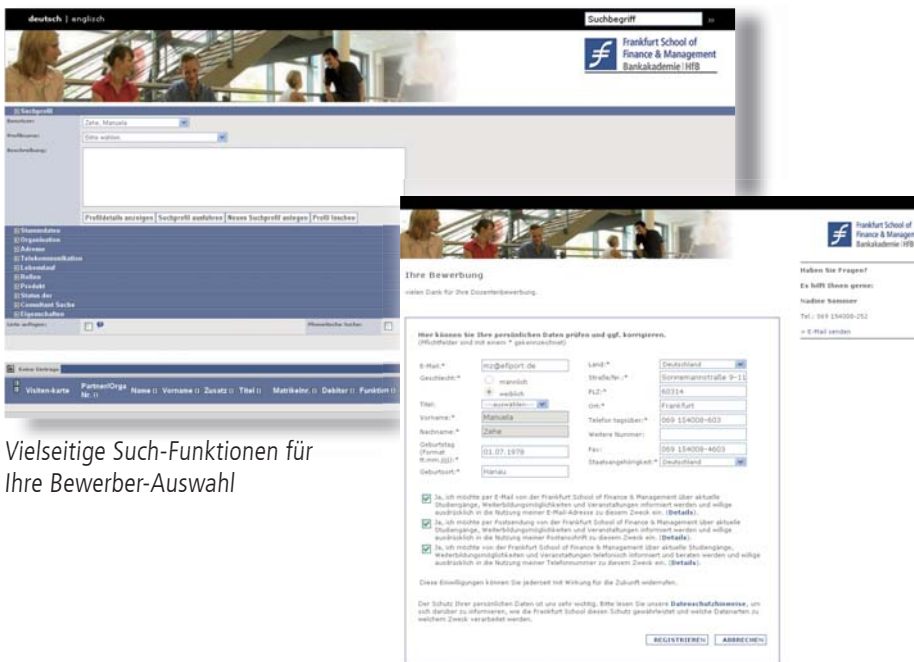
deutsch | englisch

Suchbegriff

Frankfurt School of Finance & Management Bankakademie | HfB

Suchprofil

Benutzer: Zehe, Manuela

Profilname: Bitte wählen

Beschreibung:

Profildetails anzeigen | Suchprofil ausführen | Neues Suchprofil anlegen | Profil löschen

Stammdaten
Organisation
Adresse
Telekommunikation
Lebenslauf
Rollen
Produkt
Status der
Consultant Suche
Eigenschaften

Liste anfügen:

Phonetische Suche:

Keine Einträge

Visiten-karte | Partner/Orga Nr. | Name | Vorname | Zusatz | Titel | Matrikelnr. | Debitor | Funktion

Vielseitige Such-Funktionen für Ihre Bewerber-Auswahl

Ihre Bewerbung

vielen Dank für Ihre Dozentenbewerbung.

Hier können Sie Ihre persönlichen Daten prüfen und ggf. korrigieren.
(Pflichtfelder sind mit einem * gekennzeichnet)

E-Mail:* mz@eftport.de
Geschlecht:* männlich weiblich
Titel: --auswählen--
Vorname:* Manuela
Nachname:* Zehe
Geburtstag (Format tt.mm.jjjj):* 01.07.1978
Geburtsort:* Hanau

Land:* Deutschland
Straße/Nr.:* Sonnemannstraße 9-11
PLZ:* 60314
Ort:* Frankfurt
Telefon tagsüber:* 069 154008-603
Weitere Nummer:
Fax: 069 154008-4603
Staatsangehörigkeit:* Deutschland

Ja, ich möchte per E-Mail von der Frankfurt School of Finance & Management über aktuelle Studiengänge, Weiterbildungsangebote und Veranstaltungen informiert werden und willige ausdrücklich in die Nutzung meiner E-Mail-Adresse zu diesem Zweck ein. (Details)

Ja, ich möchte per Postsendung von der Frankfurt School of Finance & Management über aktuelle Studiengänge, Weiterbildungsangebote und Veranstaltungen informiert werden und willige ausdrücklich in die Nutzung meiner Postanschrift zu diesem Zweck ein. (Details)

Ja, ich möchte von der Frankfurt School of Finance & Management über aktuelle Studiengänge, Weiterbildungsangebote und Veranstaltungen telefonisch informiert und beraten werden und willige ausdrücklich in die Nutzung meiner Telefonnummer zu diesem Zweck ein. (Details)

Diese Einwilligungen können Sie jederzeit mit Wirkung für die Zukunft widerrufen.

Der Schutz Ihrer persönlichen Daten ist uns sehr wichtig. Bitte lesen Sie unsere Datenschutzhinweise, um sich darüber zu informieren, wie die Frankfurt School diesen Schutz gewährleistet und welche Datenarten zu welchem Zweck verarbeitet werden.

REGISTRIEREN | ABBRECHEN

Frankfurt School of Finance & Managem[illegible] Bankakademie | HfB

Haben Sie Fragen?
Es hilft Ihnen gerne:
Nadine Sommer
Tel.: 069 154008-252
> E-Mail senden